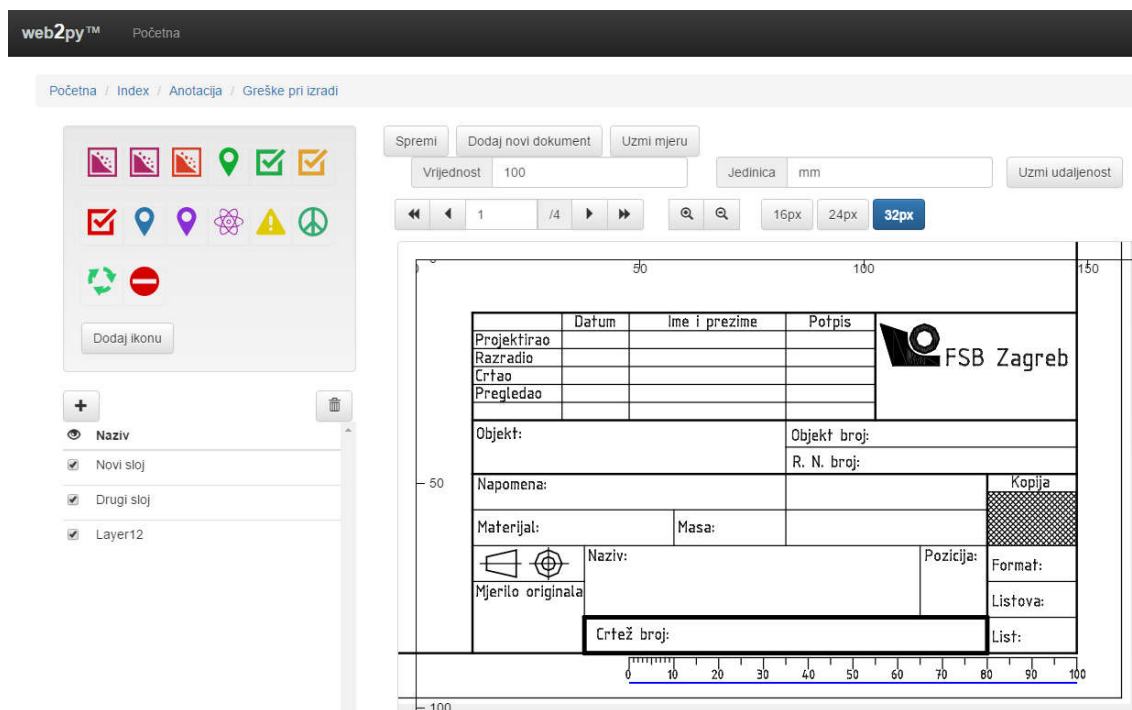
web2py™ Početna

Početna / Index / Anotacija / Greške pri izradi

Dodaj ikonu

+

Naziv

Novi sloj

Drugi sloj

Layer12

Spremi | Dodaj novi dokument | Uzmi mjeru

Vrijednost 100 | Jedinica mm | Uzmi udaljenost

1 /4 | 16px | 24px | 32px

50 100 150

| | Datum | Ime i prezime | Potpis |
|---|---|---|---|
| Projektirao | | | |
| Razradio | | | |
| Crtao | | | |
| Pregledao | | | |

FSB Zagreb

Objekt: | Objekt broj:

R. N. broj:

50

Napomena: | Kopija

Materijal: | Masa:

Naziv: | Pozicija: | Format:

Mjerilo originala | Listova:

Crtež broj: | List:

0 10 20 30 40 50 60 70 80 90 100

100